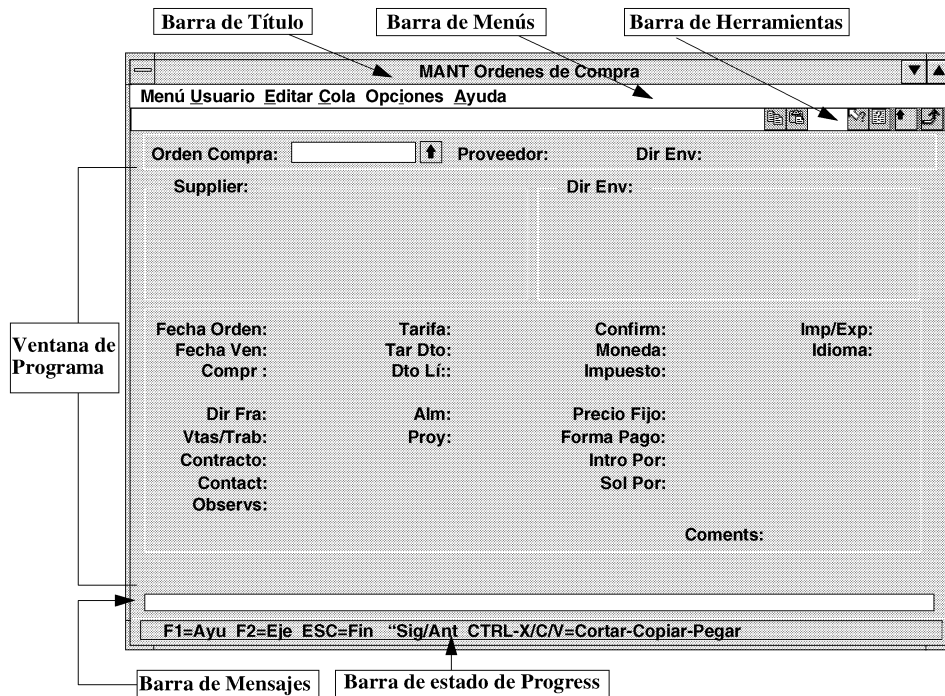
Barra de Título

Barra de Menús

Barra de Herramientas

MANT Ordenes de Compra

Menú Usuario Editar Cola Opciones Ayuda

Orden Compra: Proveedor: Dir Env:

Supplier: Dir Env:

Ventana de Programa

Fecha Orden: Tarifa: Confirm: Imp/Exp:
Fecha Ven: Tar Dto: Moneda: Idioma:
Compr : Dto Lí:: Impuesto:

Dir Fra: Alm: Precio Fijo:
Vtas/Trab: Proy: Forma Pago:
Contracto: Intro Por:
Contact: Sol Por:
Observs:

Coments:

F1=Ayu F2=Eje ESC=Fin "Sig/Ant CTRL-X/C/V=Cortar-Copiar-Pegar

Barra de Mensajes

Barra de estado de Progress